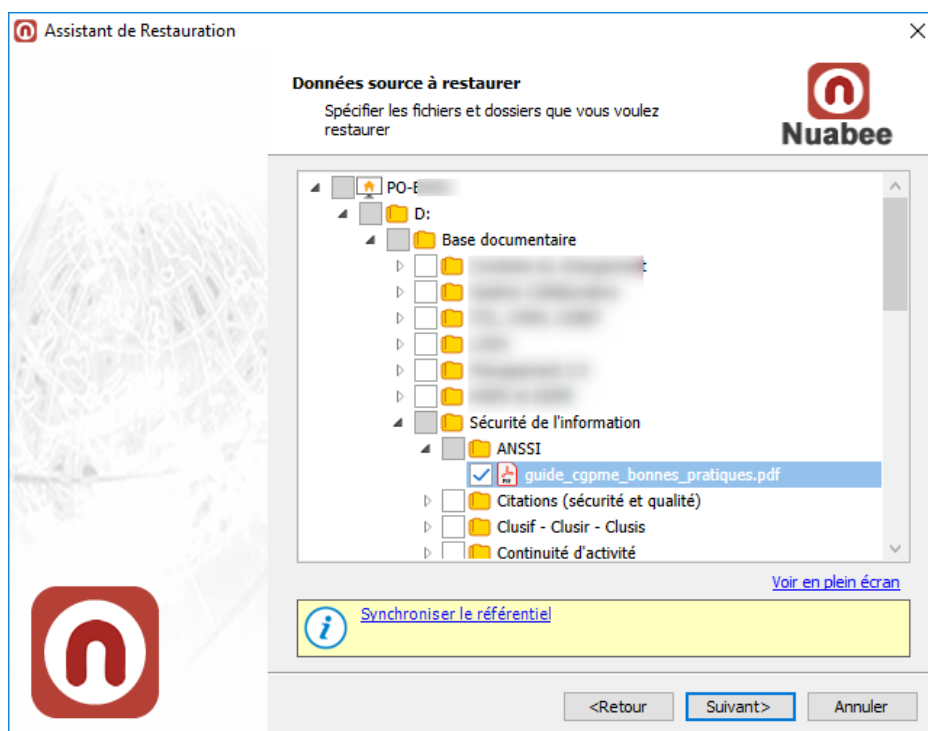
Assistant de Restauration

Données source à restaurer

Spécifier les fichiers et dossiers que vous voulez restaurer

Nuabee

PO-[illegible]

D:

Base documentaire

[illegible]

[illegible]

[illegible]

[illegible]

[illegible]

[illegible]

Sécurité de l'information

ANSSI

guide_cgpme_bonnes_pratiques.pdf

Citations (sécurité et qualité)

Clusif - Clusir - Clusis

Continuité d'activité

Voir en plein écran

Synchroniser le référentiel

<Retour

Suivant>

Annuler